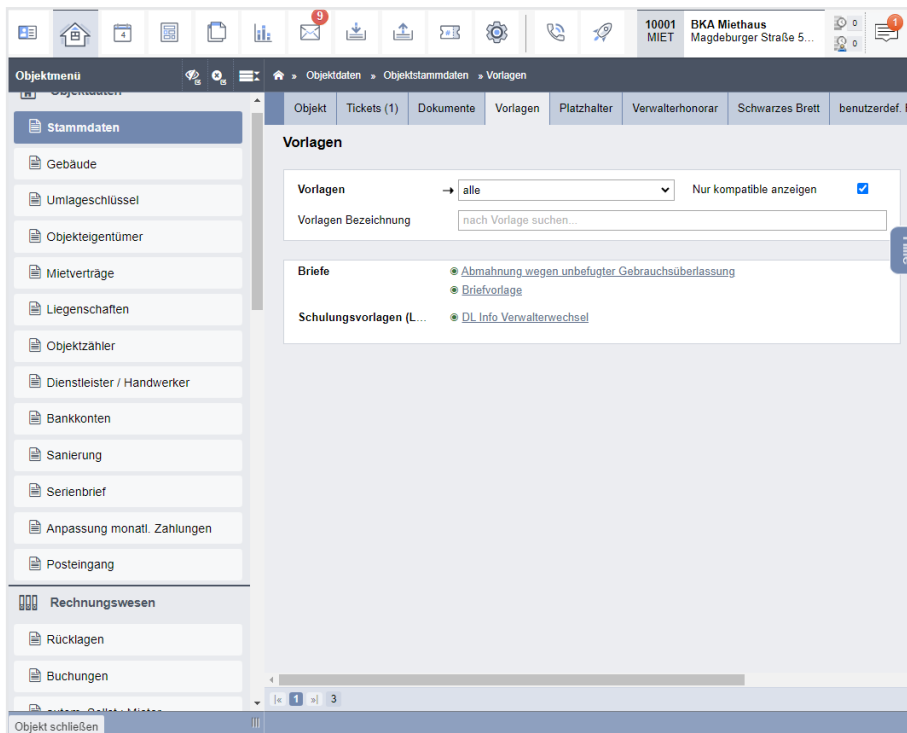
9
10001 MIET
BKA Miethaus
Magdeburger Straße 5...
0
0
1

Objektmenü
» Objektdaten » Objektstammdaten » Vorlagen

Objektdaten
Stammdaten
Gebäude
Umlageschlüssel
Objekteigentümer
Mietverträge
Liegenschaften
Objektzähler
Dienstleister / Handwerker
Bankkonten
Sanierung
Serienbrief
Anpassung monatl. Zahlungen
Posteingang
Rechnungswesen
Rücklagen
Buchungen
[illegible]

Objekt schließen

Objekt | Tickets (1) | Dokumente | Vorlagen | Platzhalter | Verwalterhonorar | Schwarzes Brett | benutzerdef. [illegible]

Vorlagen

Vorlagen → alle
Nur kompatible anzeigen
Vorlagen Bezeichnung
nach Vorlage suchen...

Briefe
Abmahnung wegen unbefugter Gebrauchsüberlassung
Briefvorlage
Schulungsvorlagen (L...
DL Info Verwalterwechsel

1
3